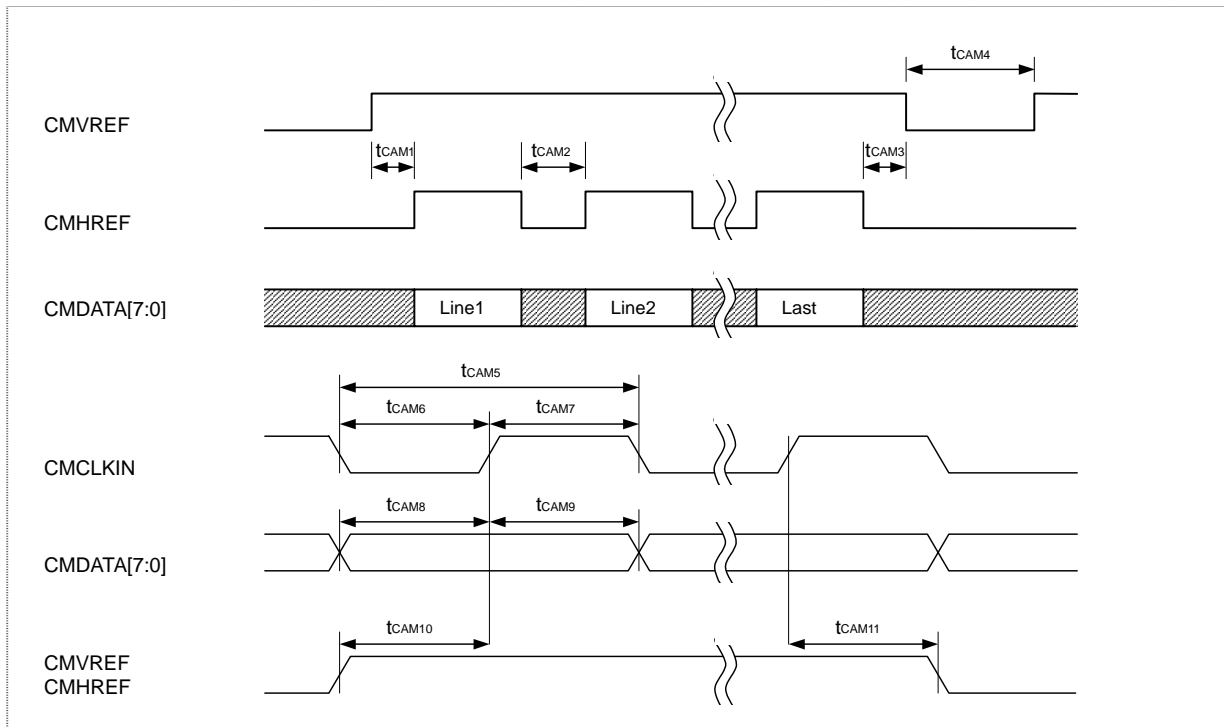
$t_{CAM4}$

CMVREF

$t_{CAM1}$ $t_{CAM2}$ $t_{CAM3}$

CMHREF

CMDATA[7:0] Line1 Line2 Last

$t_{CAM5}$

$t_{CAM6}$ $t_{CAM7}$

CMCLKIN

$t_{CAM8}$ $t_{CAM9}$

CMDATA[7:0]

$t_{CAM10}$ $t_{CAM11}$

CMVREF
CMHREF